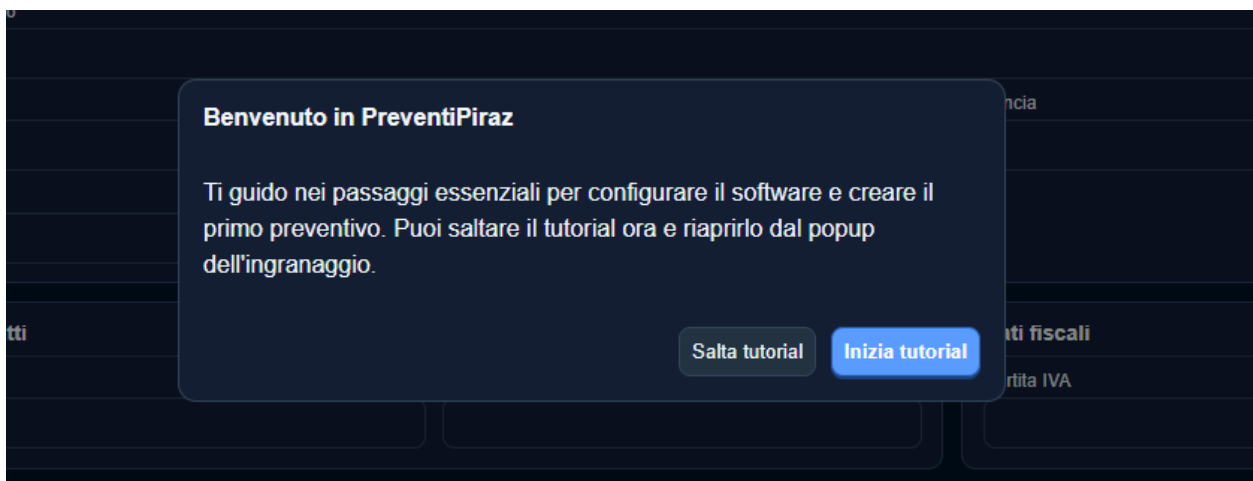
ncia

tti

ati fiscali

rtita IVA

Benvenuto in PreventiPiraz

Ti guido nei passaggi essenziali per configurare il software e creare il primo preventivo. Puoi saltare il tutorial ora e riaprirlo dal popup dell'ingranaggio.

Salta tutorial

Inizia tutorial